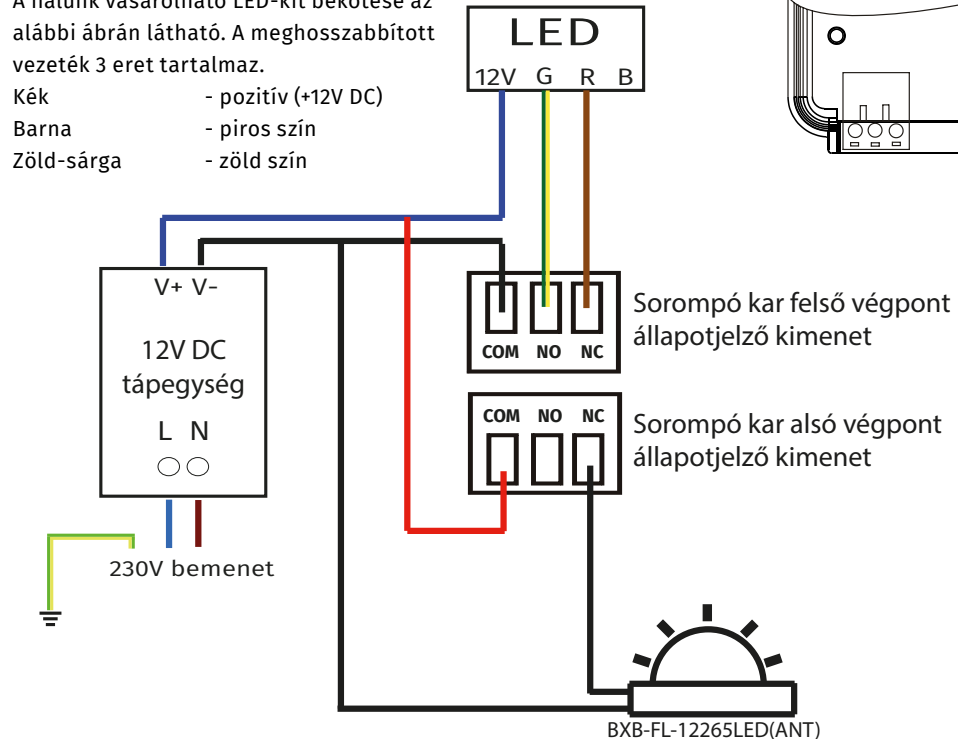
A nálunk vásárolható LED-kit bekötése az alábbi ábrán látható. A meghosszabbított vezeték 3 eret tartalmaz.
Kék - pozitív (+12V DC)
Barna - piros szín
Zöld-sárga - zöld szín

LED
12V G R B

V+ V-
12V DC tápegység
L N

230V bemenet

COM NO NC
Sorompó kar felső végpont állapotjelző kimenet

COM NO NC
Sorompó kar alsó végpont állapotjelző kimenet

BXB-FL-12265LED(ANT)